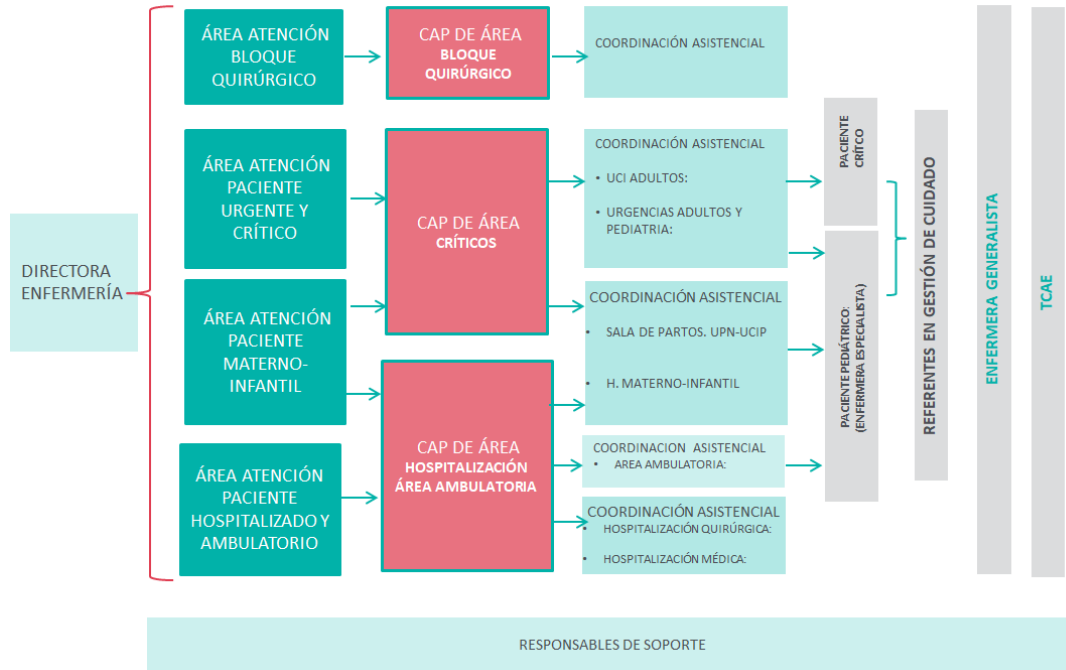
DIRECTORA ENFERMERÍA

ÁREA ATENCIÓN BLOQUE QUIRÚRGICO

CAP DE ÁREA
BLOQUE QUIRÚRGICO

COORDINACIÓN ASISTENCIAL

ÁREA ATENCIÓN PACIENTE URGENTE Y CRÍTICO

CAP DE ÁREA
CRÍTICOS

COORDINACIÓN ASISTENCIAL
• UCI ADULTOS:
• URGENCIAS ADULTOS Y PEDIATRIA:

ÁREA ATENCIÓN PACIENTE MATERNO-INFANTIL

COORDINACIÓN ASISTENCIAL
• SALA DE PARTOS. UPN-UCIP
• H. MATERNO-INFANTIL

ÁREA ATENCIÓN PACIENTE HOSPITALIZADO Y AMBULATORIO

CAP DE ÁREA
HOSPITALIZACIÓN ÁREA AMBULATORIA

COORDINACION ASISTENCIAL
• AREA AMBULATORIA:

COORDINACIÓN ASISTENCIAL
• HOSPITALIZACIÓN QUIRÚRGICA:
• HOSPITALIZACIÓN MÉDICA:

PACIENTE CRÍTCO

PACIENTE PEDIÁTRICO: (ENFERMERA ESPECIALISTA)

REFERENTES EN GESTIÓN DE CUIDADO

ENFERMERA GENERALISTA

TCAE

RESPONSABLES DE SOPORTE